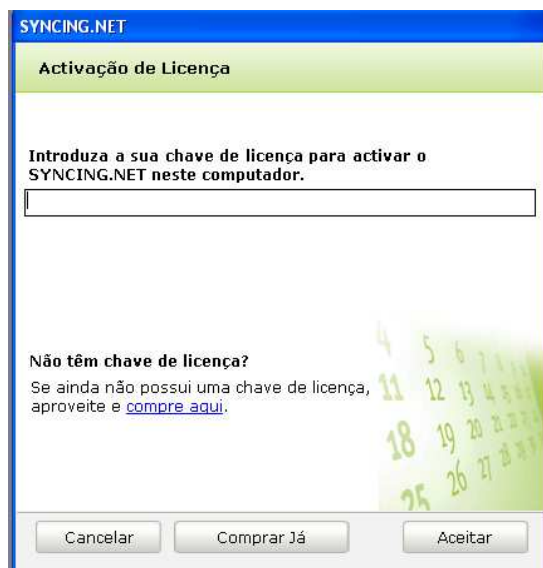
SYNCING.NET

Activação de Licença

Introduza a sua chave de licença para activar o SYNCING.NET neste computador.

Não têm chave de licença?

Se ainda não possui uma chave de licença, aproveite e compre aqui.

4 5 6 7 11 12 13 14 18 19 20 21 25 26 27

Cancelar

Comprar Já

Aceitar